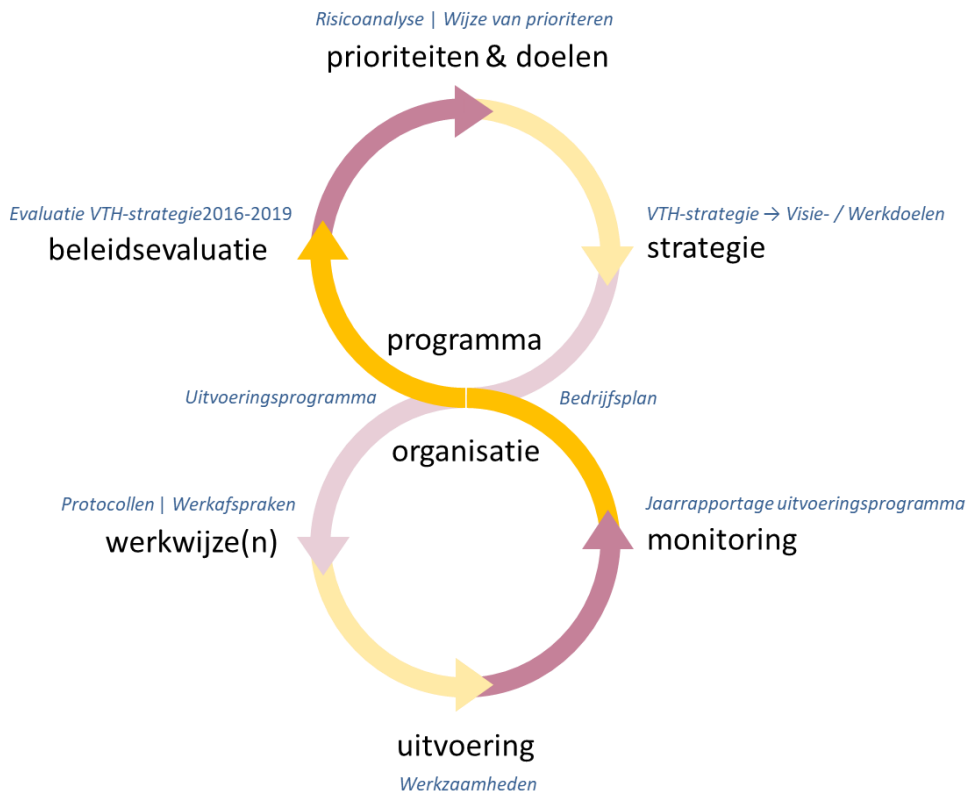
Risicoanalyse | Wijze van prioriteren

prioriteiten & doelen

Evaluatie VTH-strategie2016-2019

beleidsevaluatie

VTH-strategie → Visie- / Werkdoelen

strategie

programma

Uitvoeringsprogramma

Bedrijfsplan

organisatie

Protocollen | Werkafspraken

werkwijze(n)

Jaarrapportage uitvoeringsprogramma

monitoring

uitvoering

Werkzaamheden